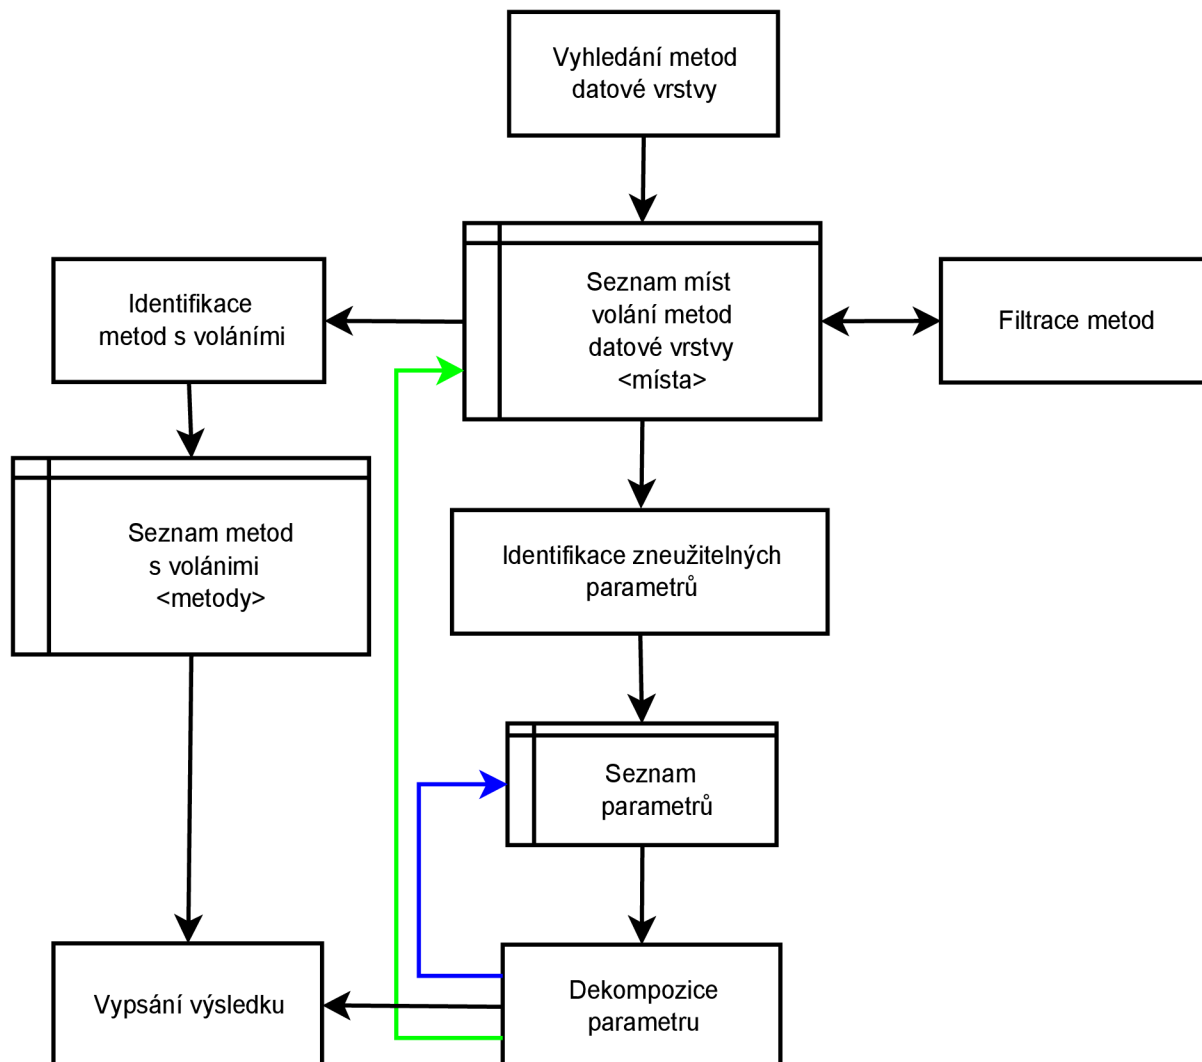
Vyhledání metod datové vrstvy

Identifikace metod s voláními

Seznam míst volání metod datové vrstvy <místa>

Filtrace metod

Seznam metod s voláními <metody>

Identifikace zneužitelných parametrů

Seznam parametrů

Vypsání výsledku

Dekompozice parametru